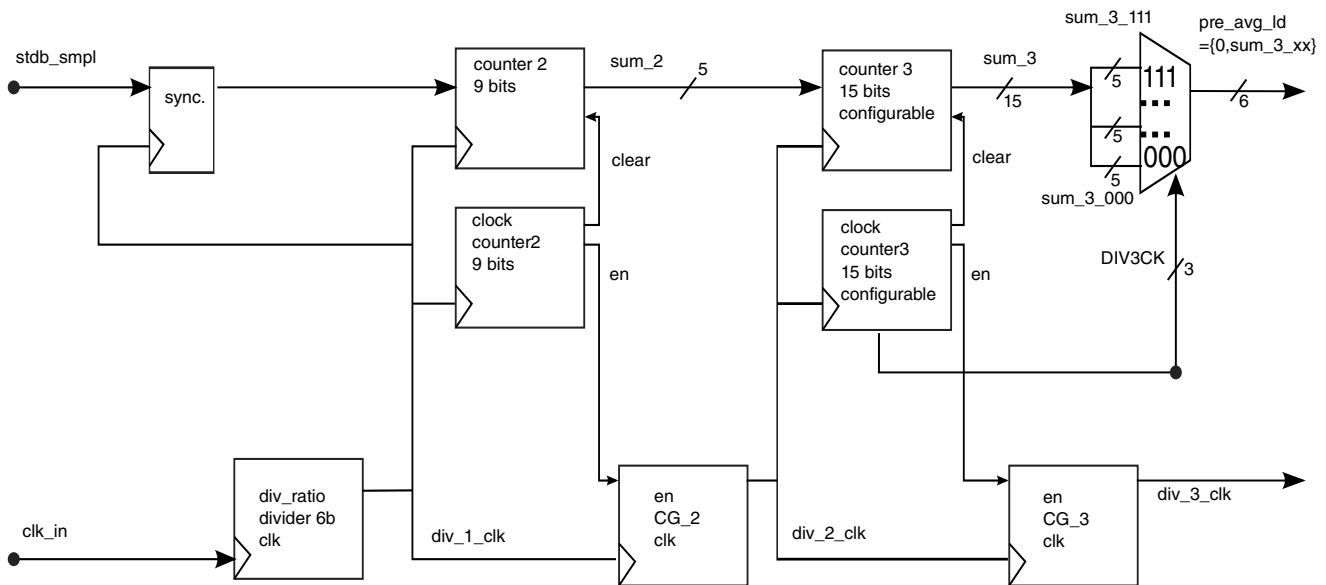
sum_3_111

pre_avg_ld
={0,sum_3_xx}

stdb_smpl

sync.

counter 2
9 bits

sum_2

5

counter 3
15 bits
configurable

sum_3

15

5

111

5

000

5

6

clear

clear

sum_3_000

clock
counter2
9 bits

en

clock
counter3
15 bits
configurable

en

DIV3CK

3

div_ratio
divider 6b
clk

en
CG_2
clk

en
CG_3
clk

div_3_clk

clk_in

div_1_clk

div_2_clk